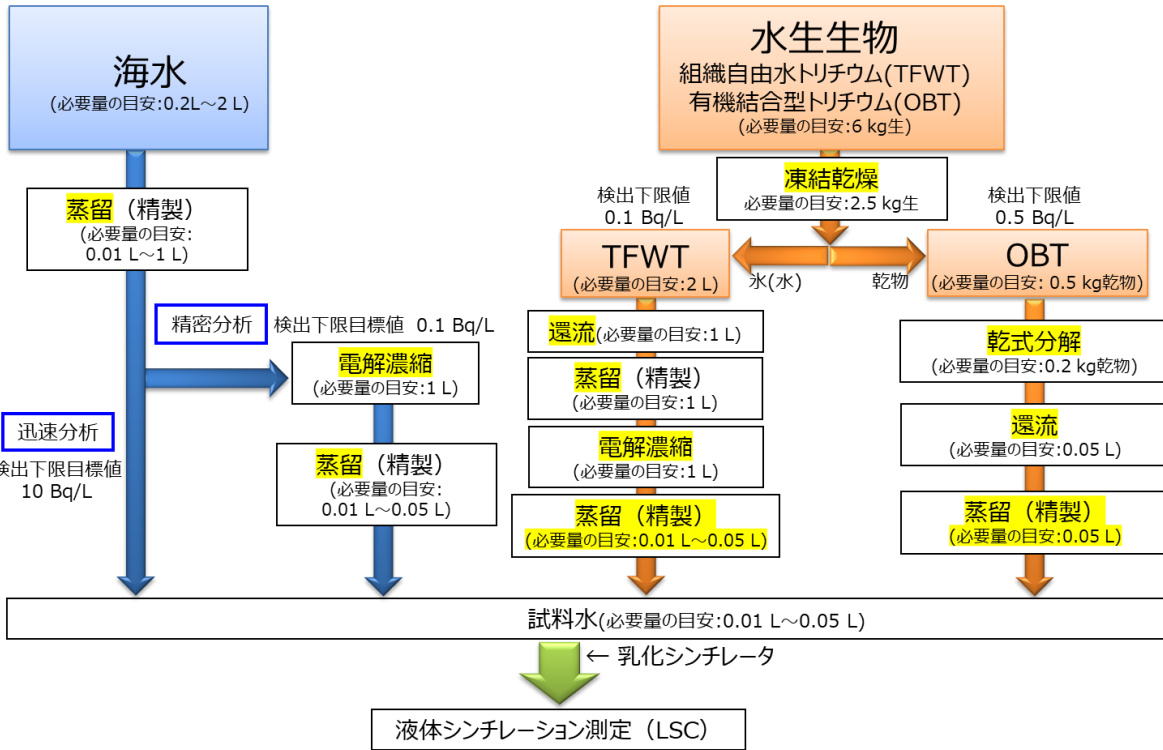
海水
(必要量の目安:0.2L～2 L)

蒸留（精製）
(必要量の目安:
0.01 L～1 L)

精密分析

検出下限目標値 0.1 Bq/L

電解濃縮
(必要量の目安:1 L)

迅速分析

検出下限目標値
10 Bq/L

蒸留（精製）
(必要量の目安:
0.01 L～0.05 L)

水生生物
組織自由水トリチウム(TFWT)
有機結合型トリチウム(OBT)
(必要量の目安:6 kg生)

凍結乾燥
必要量の目安:2.5 kg生

検出下限値
0.1 Bq/L

検出下限値
0.5 Bq/L

TFWT
(必要量の目安:2 L)

水(水)

乾物

OBT
(必要量の目安: 0.5 kg乾物)

還流(必要量の目安:1 L)

蒸留（精製）
(必要量の目安:1 L)

電解濃縮
(必要量の目安:1 L)

蒸留（精製）
(必要量の目安:0.01 L～0.05 L)

乾式分解
(必要量の目安:0.2 kg乾物)

還流
(必要量の目安:0.05 L)

蒸留（精製）
(必要量の目安:0.05 L)

試料水(必要量の目安:0.01 L～0.05 L)

← 乳化シンチレータ

液体シンチレーション測定（LSC）